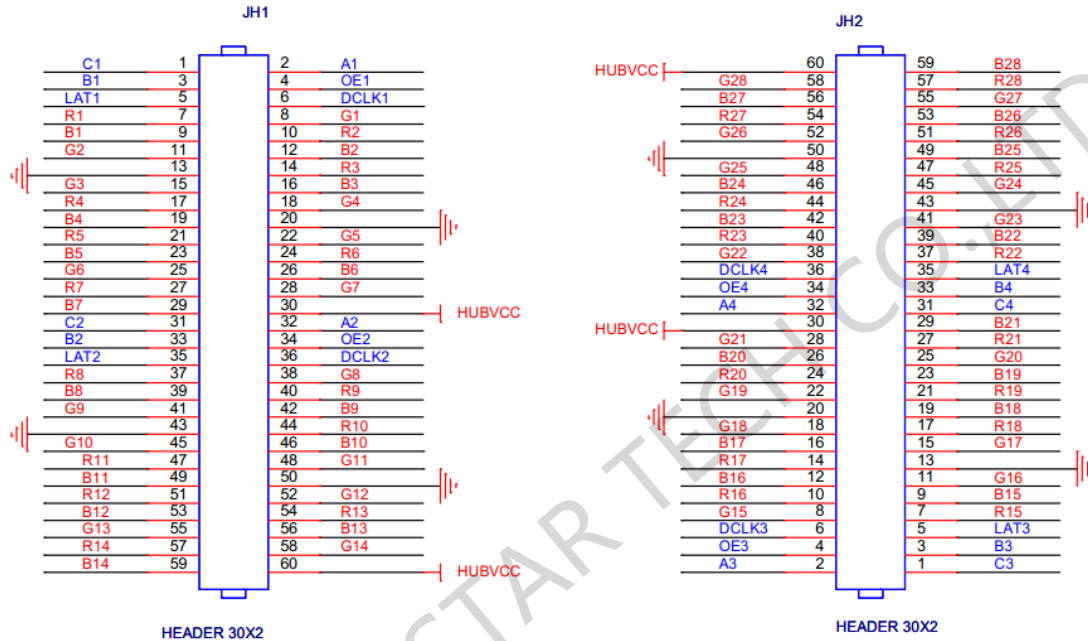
JH1

| Left label | Pin | Pin | Right label |
|---|---|---|---|
| C1 | 1 | 2 | A1 |
| B1 | 3 | 4 | OE1 |
| LAT1 | 5 | 6 | DCLK1 |
| R1 | 7 | 8 | G1 |
| B1 | 9 | 10 | R2 |
| G2 | 11 | 12 | B2 |
| | 13 | 14 | R3 |
| G3 | 15 | 16 | B3 |
| R4 | 17 | 18 | G4 |
| B4 | 19 | 20 | |
| R5 | 21 | 22 | G5 |
| B5 | 23 | 24 | R6 |
| G6 | 25 | 26 | B6 |
| R7 | 27 | 28 | G7 |
| B7 | 29 | 30 | HUBVCC |
| C2 | 31 | 32 | A2 |
| B2 | 33 | 34 | OE2 |
| LAT2 | 35 | 36 | DCLK2 |
| R8 | 37 | 38 | G8 |
| B8 | 39 | 40 | R9 |
| G9 | 41 | 42 | B9 |
| | 43 | 44 | R10 |
| G10 | 45 | 46 | B10 |
| R11 | 47 | 48 | G11 |
| B11 | 49 | 50 | |
| R12 | 51 | 52 | G12 |
| B12 | 53 | 54 | R13 |
| G13 | 55 | 56 | B13 |
| R14 | 57 | 58 | G14 |
| B14 | 59 | 60 | HUBVCC |

HEADER 30X2

JH2

| Left label | Pin | Pin | Right label |
|---|---|---|---|
| HUBVCC | 60 | 59 | B28 |
| G28 | 58 | 57 | R28 |
| B27 | 56 | 55 | G27 |
| R27 | 54 | 53 | B26 |
| G26 | 52 | 51 | R26 |
| | 50 | 49 | B25 |
| G25 | 48 | 47 | R25 |
| B24 | 46 | 45 | G24 |
| R24 | 44 | 43 | |
| B23 | 42 | 41 | G23 |
| R23 | 40 | 39 | B22 |
| G22 | 38 | 37 | R22 |
| DCLK4 | 36 | 35 | LAT4 |
| OE4 | 34 | 33 | B4 |
| A4 | 32 | 31 | C4 |
| HUBVCC | 30 | 29 | B21 |
| G21 | 28 | 27 | R21 |
| B20 | 26 | 25 | G20 |
| R20 | 24 | 23 | B19 |
| G19 | 22 | 21 | R19 |
| | 20 | 19 | B18 |
| G18 | 18 | 17 | R18 |
| B17 | 16 | 15 | G17 |
| R17 | 14 | 13 | |
| B16 | 12 | 11 | G16 |
| R16 | 10 | 9 | B15 |
| G15 | 8 | 7 | R15 |
| DCLK3 | 6 | 5 | LAT3 |
| OE3 | 4 | 3 | B3 |
| A3 | 2 | 1 | C3 |

HEADER 30X2

STAR TECH CO.,LTD